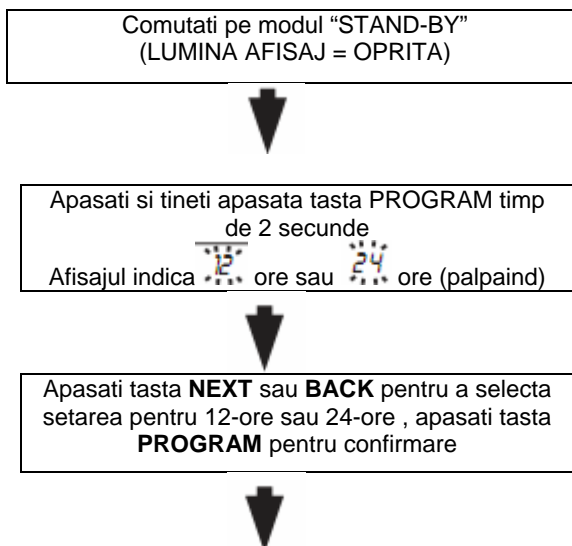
Comutati pe modul “STAND-BY” (LUMINA AFISAJ = OPRITA)

Apasati si tineti apasata tasta PROGRAM timp de 2 secunde
Afisajul indica 12 ore sau 24 ore (palpaind)

Apasati tasta **NEXT** sau **BACK** pentru a selecta setarea pentru 12-ore sau 24-ore , apasati tasta **PROGRAM** pentru confirmare